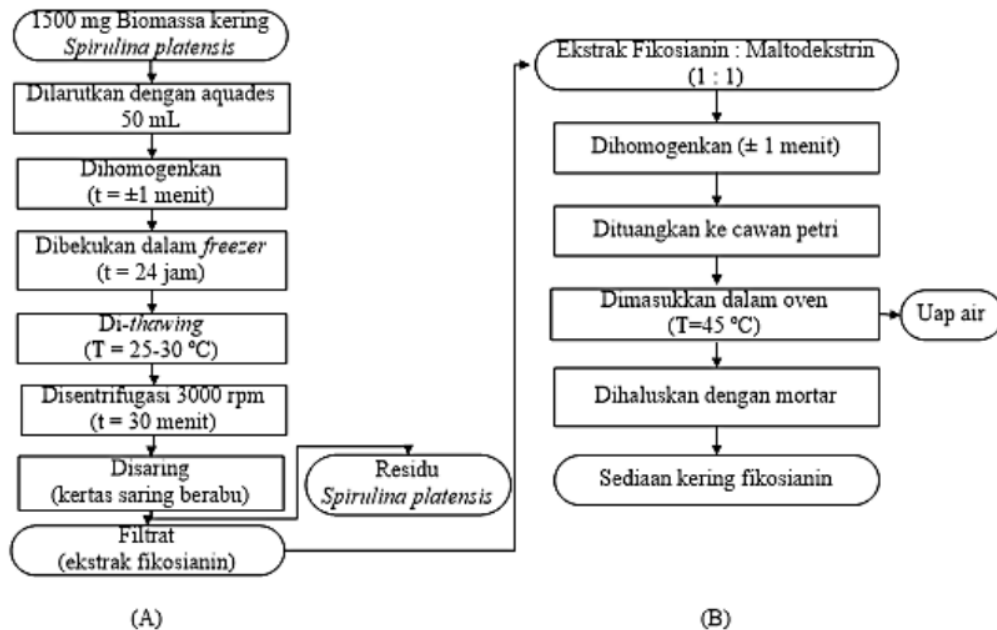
1500 mg Biomassa kering
*Spirulina platensis*

Dilarutkan dengan aquades 50 mL

Dihomogenkan (t = ±1 menit)

Dibekukan dalam *freezer* (t = 24 jam)

Di-*thawing* (T = 25-30 °C)

Disentrifugasi 3000 rpm (t = 30 menit)

Disaring (kertas saring berabu)

Residu *Spirulina platensis*

Filtrat (ekstrak fikosianin)

Ekstrak Fikosianin : Maltodekstrin (1 : 1)

Dihomogenkan (± 1 menit)

Dituangkan ke cawan petri

Dimasukkan dalam oven (T=45 °C)

Uap air

Dihaluskan dengan mortar

Sediaan kering fikosianin

(A)

(B)